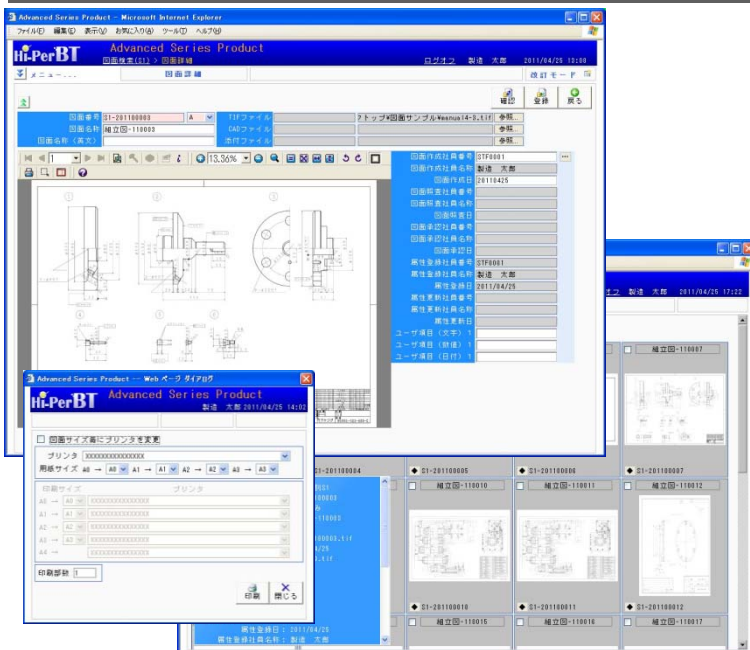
Advanced Series Product - Microsoft Internet Explorer

ファイル(F) 編集(E) 表示(V) お気に入り(A) ツール(T) ヘルプ(H)

Hi-PerBT Advanced Series Product

図面検索(S1) > 図面詳細

ログオフ 製造 太郎 2011/04/25 13:50

メニュー.... 図面詳細 改訂モード

確認 登録 戻る

図面番号 S1-201100003 A

図面名称 組立図-110003

図面名称（英文）

TIFファイル ?トップ¥図面サンプル¥nasnua(4-3).tif 参照...

CADファイル 参照...

添付ファイル 参照...

13.36%

図面作成社員番号 STF0001

図面作成社員名称 製造 太郎

図面作成日 20110425

図面照査社員番号

図面照査社員名称

図面照査日

図面承認社員番号

図面承認社員名称

図面承認日

属性登録社員番号 STF0001

属性登録社員名称 製造 太郎

属性登録日 2011/04/25

属性更新社員番号

属性更新社員名称

属性更新日

ユーザ項目（文字）1

ユーザ項目（数値）1

ユーザ項目（日付）1

Advanced Series Product -- Web ページ ダイアログ

Hi-PerBT Advanced Series Product

製造 太郎 2011/04/25 14:02

図面サイズ毎にプリンタを変更

プリンタ XXXXXXXXXXXXXXX

用紙サイズ A0 → A0 A1 → A1 A2 → A2 A3 → A3

印刷サイズ プリンタ

A0 → A0 XXXXXXXXXXXXXXX

A1 → A1 XXXXXXXXXXXXXXX

A2 → A2 XXXXXXXXXXXXXXX

A3 → A3 XXXXXXXXXXXXXXX

A4 → XXXXXXXXXXXXXXX

印刷部数 1

印刷 閉じる

オフ 製造 太郎 2011/04/25 17:22

組立図-110007

S1-201100004

S1-201100005

S1-201100006

S1-201100007

組立図-110010

組立図-110011

組立図-110012

S1-201100010

S1-201100011

S1-201100012

組立図-110015

組立図-110016

組立図-110017

属性登録日：2011/04/25

属性登録社員名称：製造 太郎